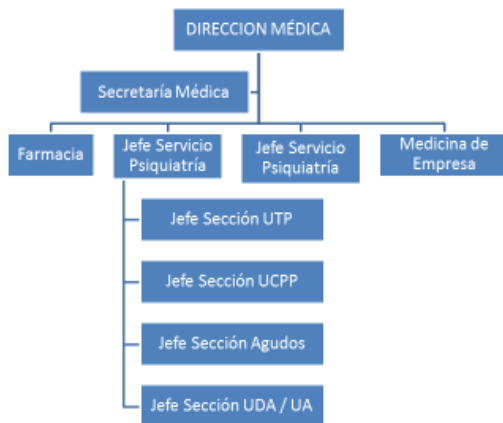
DIRECCION MÉDICA

Secretaría Médica

Farmacia

Jefe Servicio Psiquiatría

Jefe Servicio Psiquiatría

Medicina de Empresa

Jefe Sección UTP

Jefe Sección UCPP

Jefe Sección Agudos

Jefe Sección UDA / UA